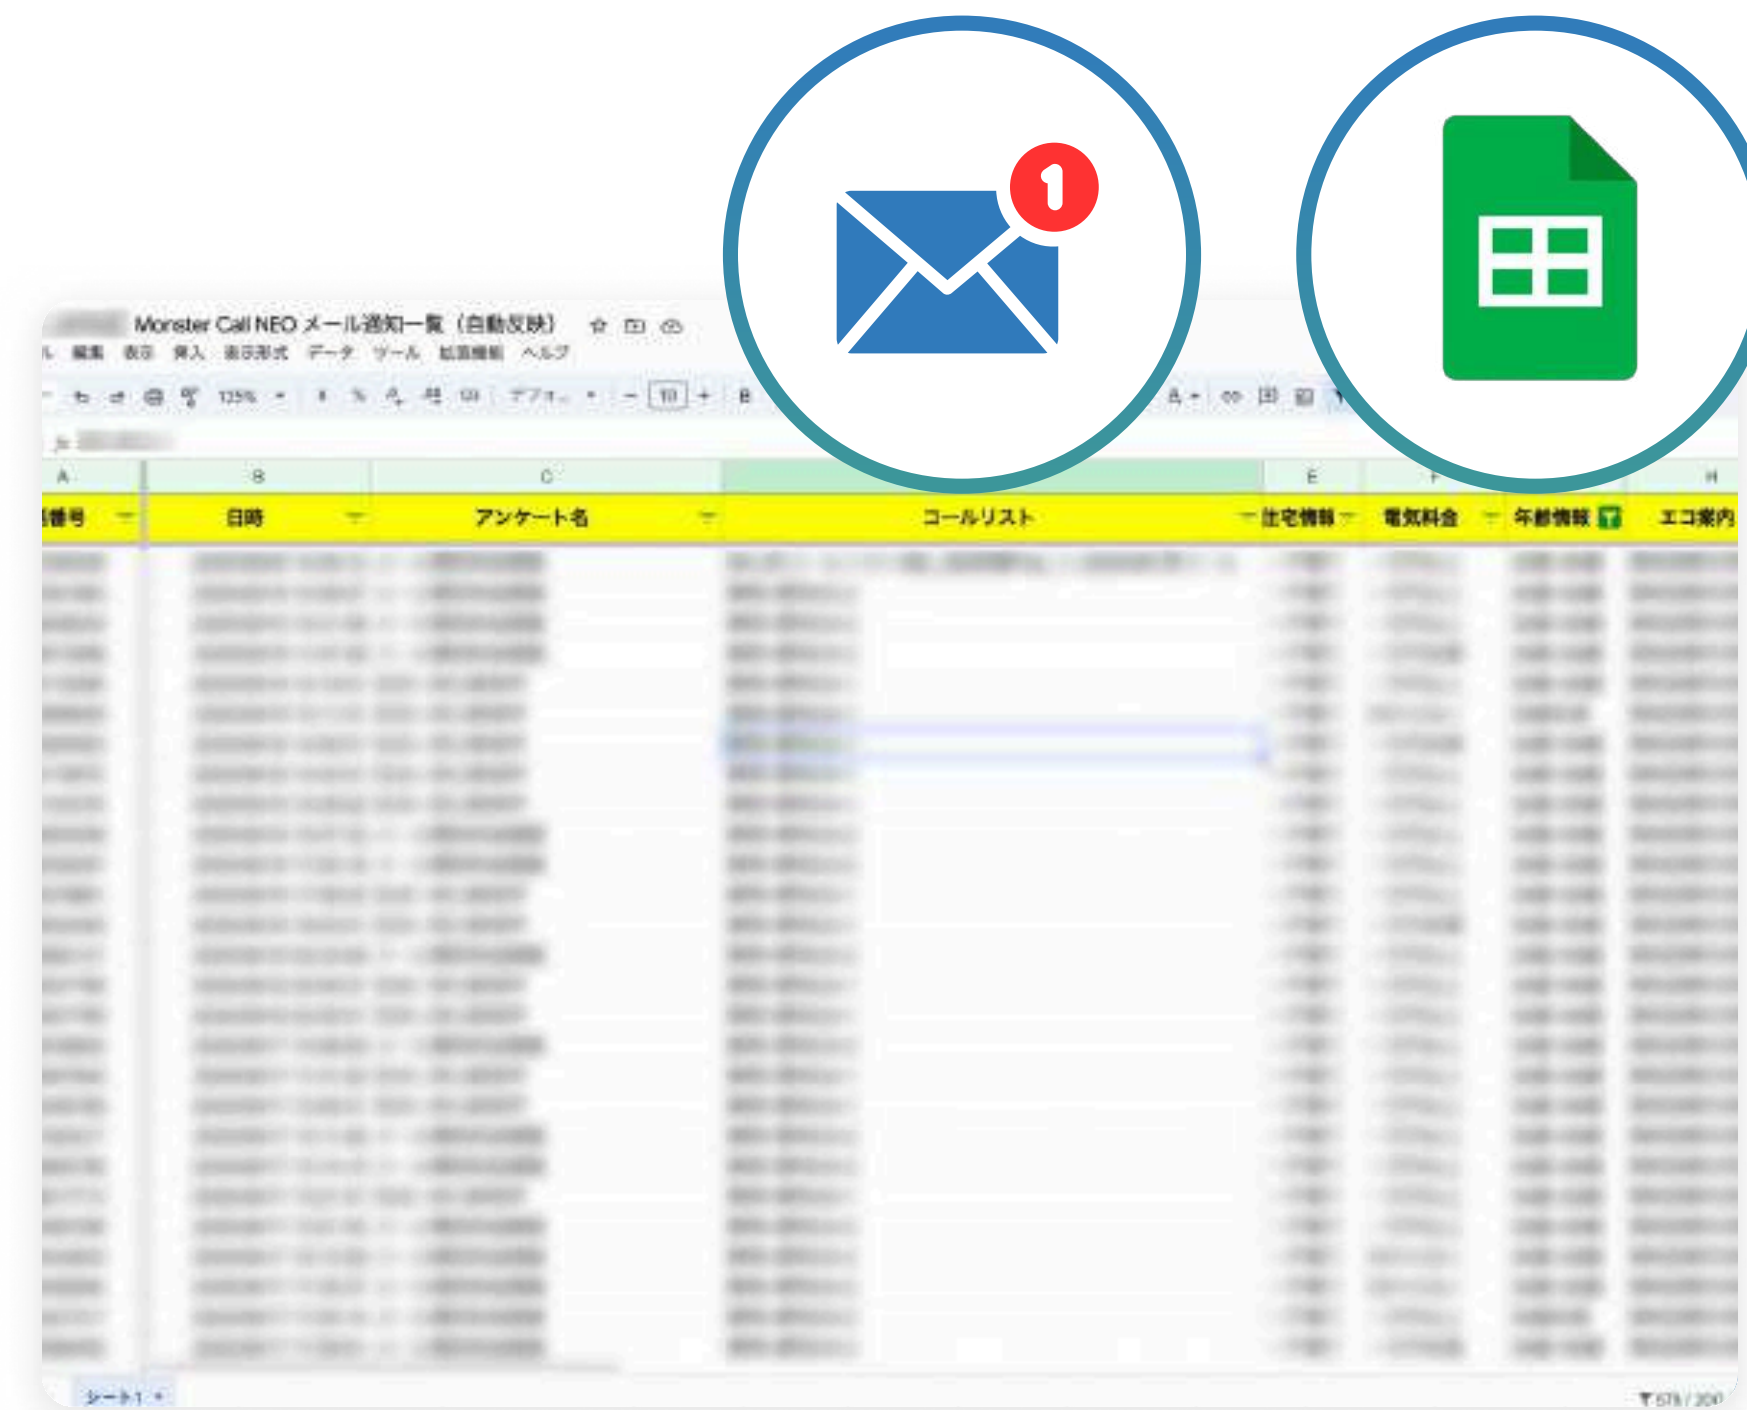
Monster Call NEO メール通知一覧（自動反映）

ル 編集 表示 挿入 表示形式 データ ツール 拡張機能 ヘルプ

125%

デフォ...

10

B

1

| A | B | C | | E | F | | H |
|---|---|---|---|---|---|---|---|
| 番号 | 日時 | アンケート名 | コールリスト | 住宅情報 | 電気料金 | 年齢情報 | エコ案内 |

シート1

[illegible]